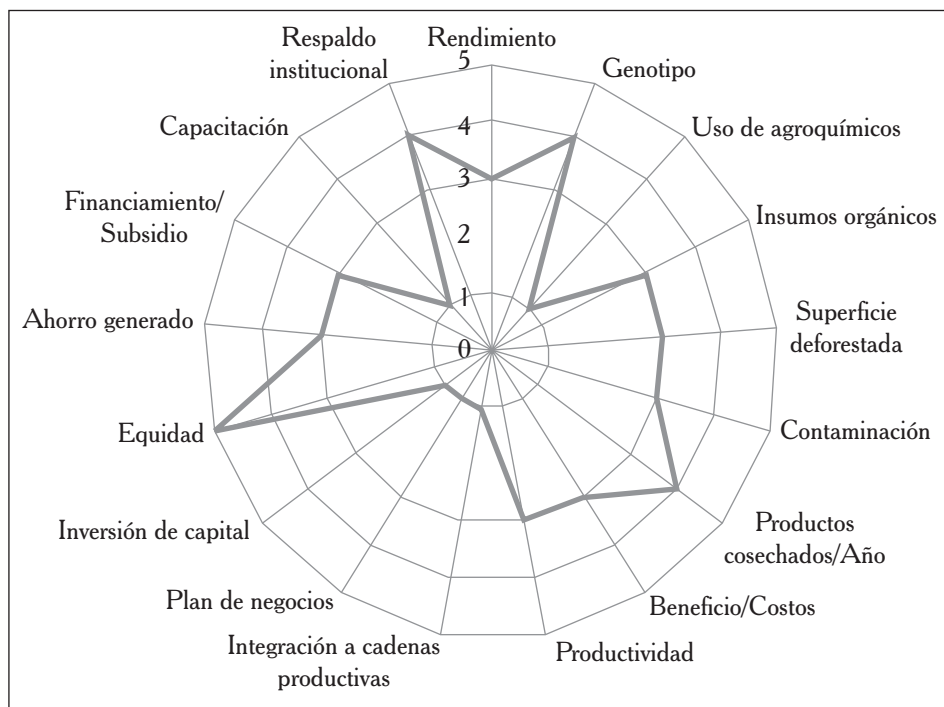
Rendimiento
Genotipo
Uso de agroquímicos
Insumos orgánicos
Superficie deforestada
Contaminación
Productos cosechados/Año
Beneficio/Costos
Productividad
Integración a cadenas productivas
Plan de negocios
Inversión de capital
Equidad
Ahorro generado
Financiamiento/ Subsidio
Capacitación
Respaldo institucional
5
4
3
2
1
0